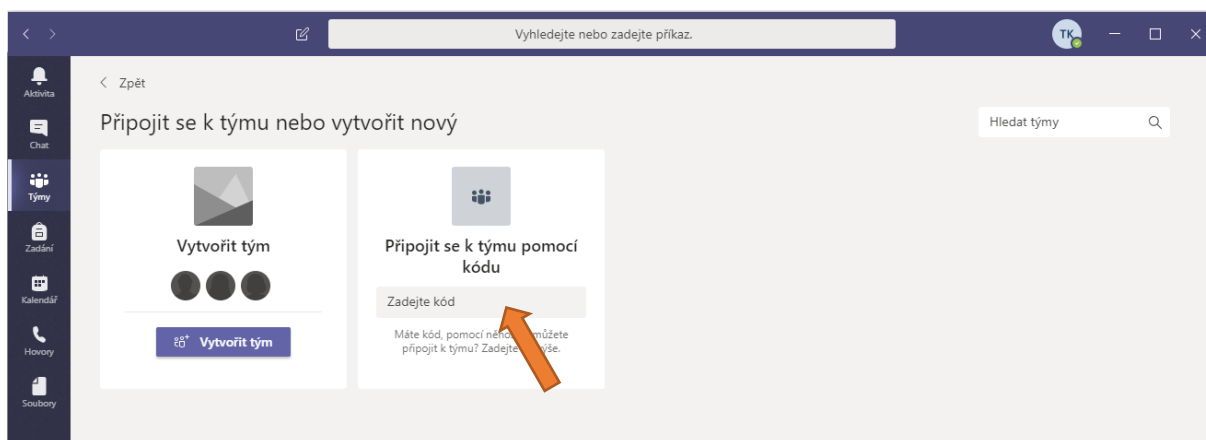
Vyhledejte nebo zadejte příkaz.

TK

Aktivita

Chat

Týmy

Zadání

Kalendář

Hovory

Soubory

< Zpět

Připojit se k týmu nebo vytvořit nový

Hledat týmy

Vytvořit tým

Vytvořit tým

Připojit se k týmu pomocí kódu

Zadejte kód

Máte kód, pomocí něho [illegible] můžete připojit k týmu? Zadejte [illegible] výše.